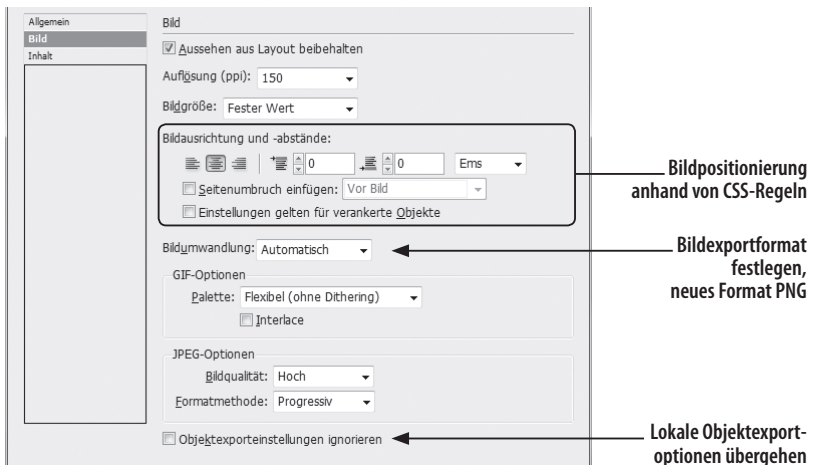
Allgemein
Bild
Inhalt

Bild

Aussehen aus Layout beibehalten

Auflösung (ppi): 150

Bildgröße: Fester Wert

Bildausrichtung und -abstände:

0 0 Ems

Seitenumbruch einfügen: Vor Bild

Einstellungen gelten für verankerte Objekte

Bildumwandlung: Automatisch

GIF-Optionen

Palette: Flexibel (ohne Dithering)

Interlace

JPEG-Optionen

Bildqualität: Hoch

Formatmethode: Progressiv

Objektexporteinstellungen ignorieren

Bildpositionierung anhand von CSS-Regeln

Bildexportformat festlegen, neues Format PNG

Lokale Objektexportoptionen übergehen